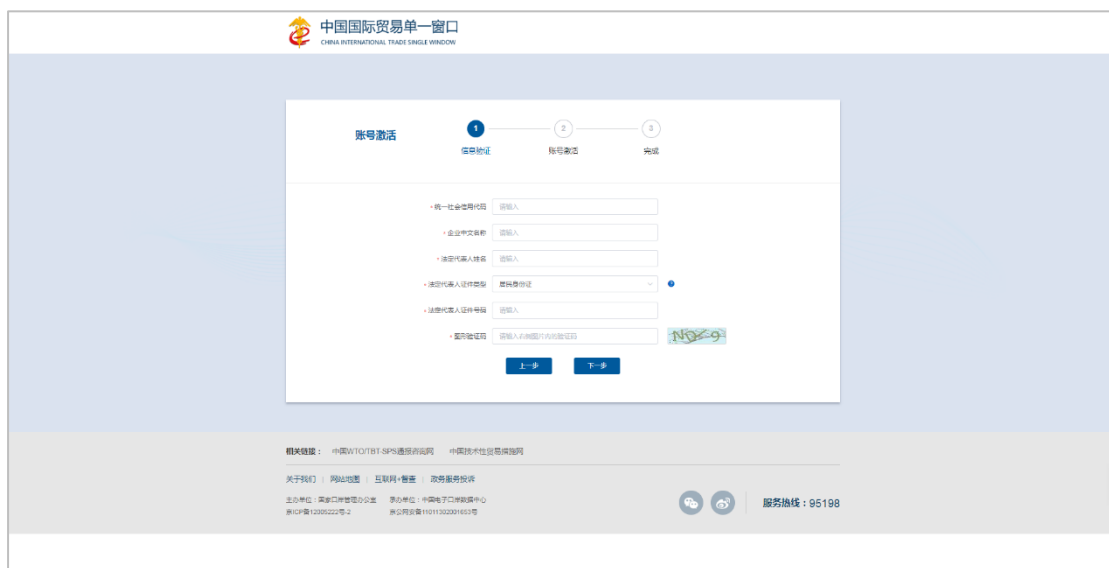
中国国际贸易单一窗口
CHINA INTERNATIONAL TRADE SINGLE WINDOW

账号激活

1 信息验证
2 账号激活
3 完成

* 统一社会信用代码 请输入
* 企业中文名称 请输入
* 法定代表人姓名 请输入
* 法定代表人证件类型 居民身份证
* 法定代表人证件号码 请输入
* 图形验证码 请输入右侧图片内的验证码 NQx9

上一步 下一步

相关链接： 中国WTO/TBT-SPS通报咨询网 中国技术性贸易措施网

关于我们 | 网站地图 | 互联网+督查 | 政务服务投诉

主办单位：国家口岸管理办公室 承办单位：中国电子口岸数据中心
京ICP备12005222号-2 京公网安备11011302001653号

服务热线：95198